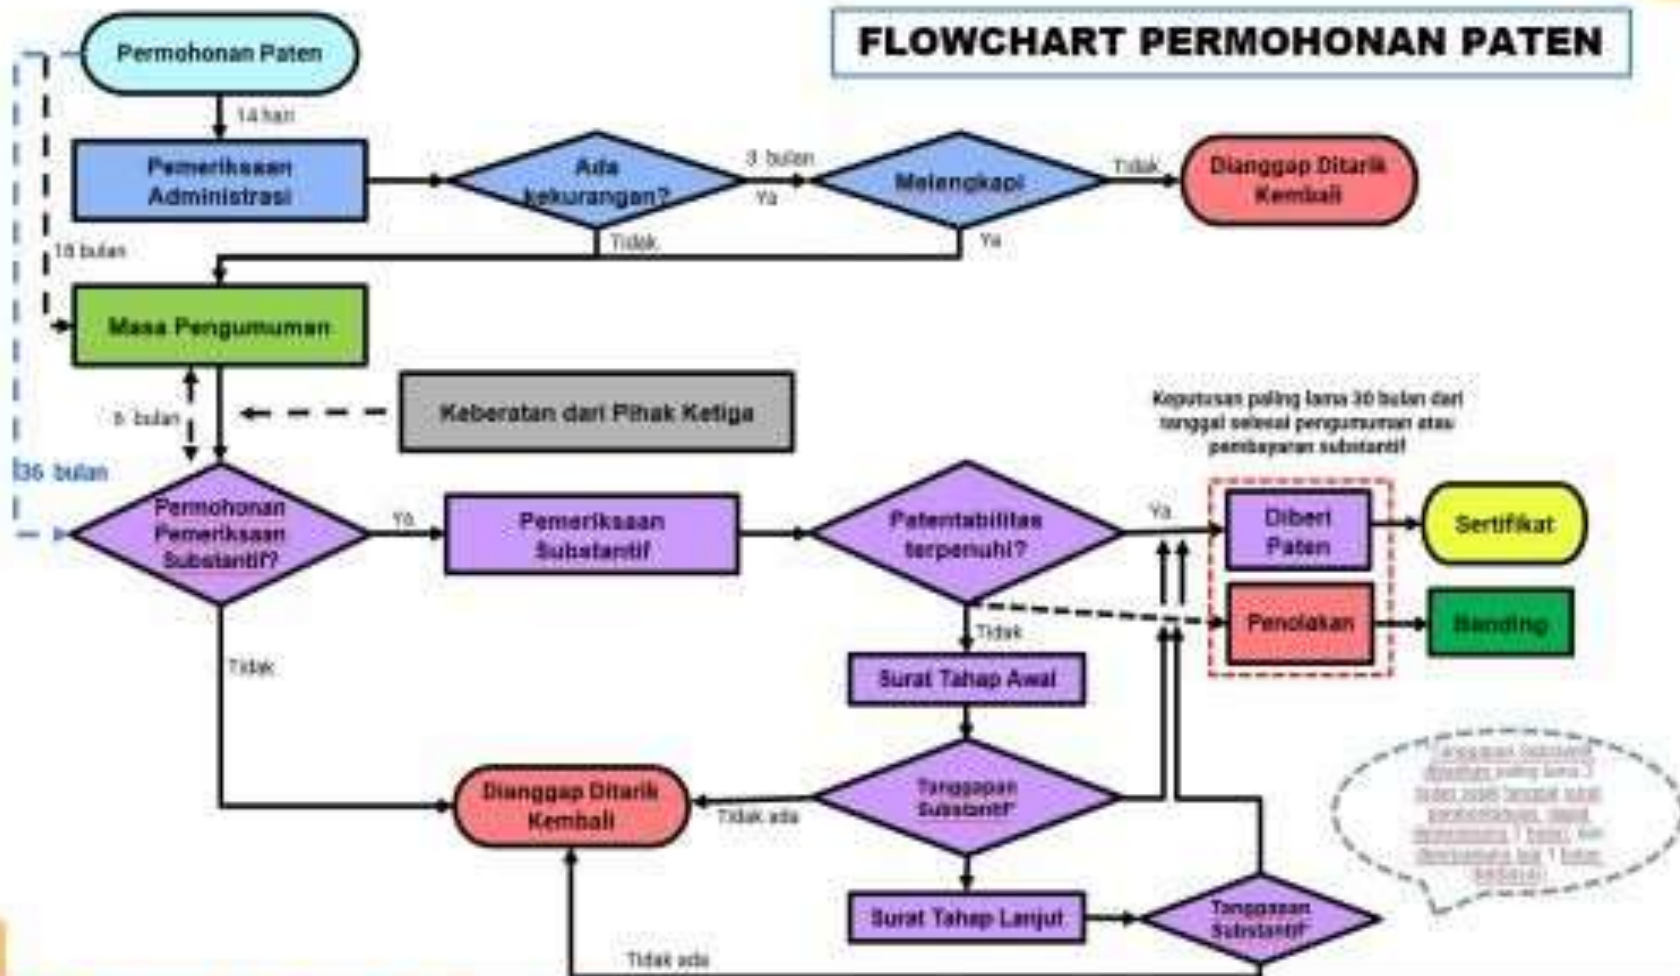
FLOWCHART PERMOHONAN PATEN

Permohonan Paten

14 hari

Pemeriksaan Administrasi

Ada kekurangan?

3 bulan

Ya

Melengkapi

Tidak

Dianggap Ditarik Kembali

Tidak

Ya

18 bulan

Masa Pengumuman

6 bulan

Keberatan dari Pihak Ketiga

36 bulan

Keputusan paling lama 30 bulan dari tanggal selesai pengumuman atau pembayaran substantif

Permohonan Pemeriksaan Substantif?

Ya

Pemeriksaan Substantif

Patentabilitas terpenuhi?

Ya

Diberi Paten

Sertifikat

Penolakan

Banding

Tidak

Tidak

Surat Tahap Awal

Dianggap Ditarik Kembali

Tidak ada

Tanggapan Substantif

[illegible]

Surat Tahap Lanjut

Tanggapan Substantif

Tidak ada